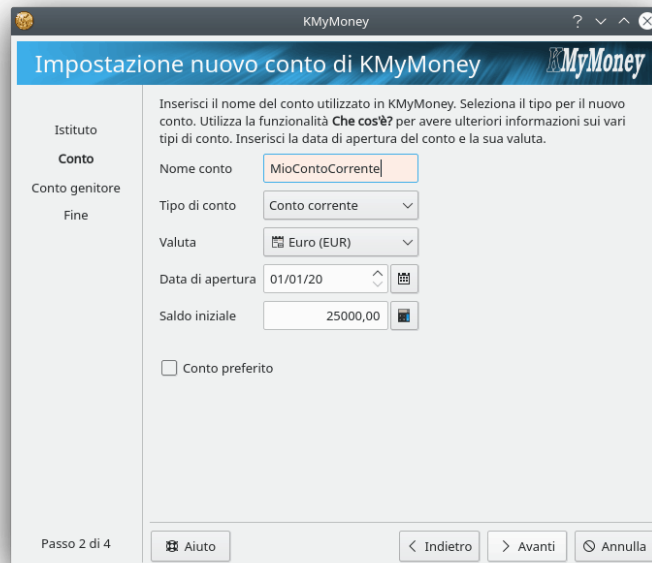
KMyMoney

? ∨ ^ ⊗

Impostazione nuovo conto di KMyMoney

KMyMoney

Istituto

Conto

Conto genitore

Fine

Inserisci il nome del conto utilizzato in KMyMoney. Seleziona il tipo per il nuovo conto. Utilizza la funzionalità **Che cos'è?** per avere ulteriori informazioni sui vari tipi di conto. Inserisci la data di apertura del conto e la sua valuta.

Nome conto MioContoCorrente

Tipo di conto Conto corrente

Valuta Euro (EUR)

Data di apertura 01/01/20

Saldo iniziale 25000,00

Conto preferito

Passo 2 di 4

Aiuto

< Indietro

> Avanti

Annulla